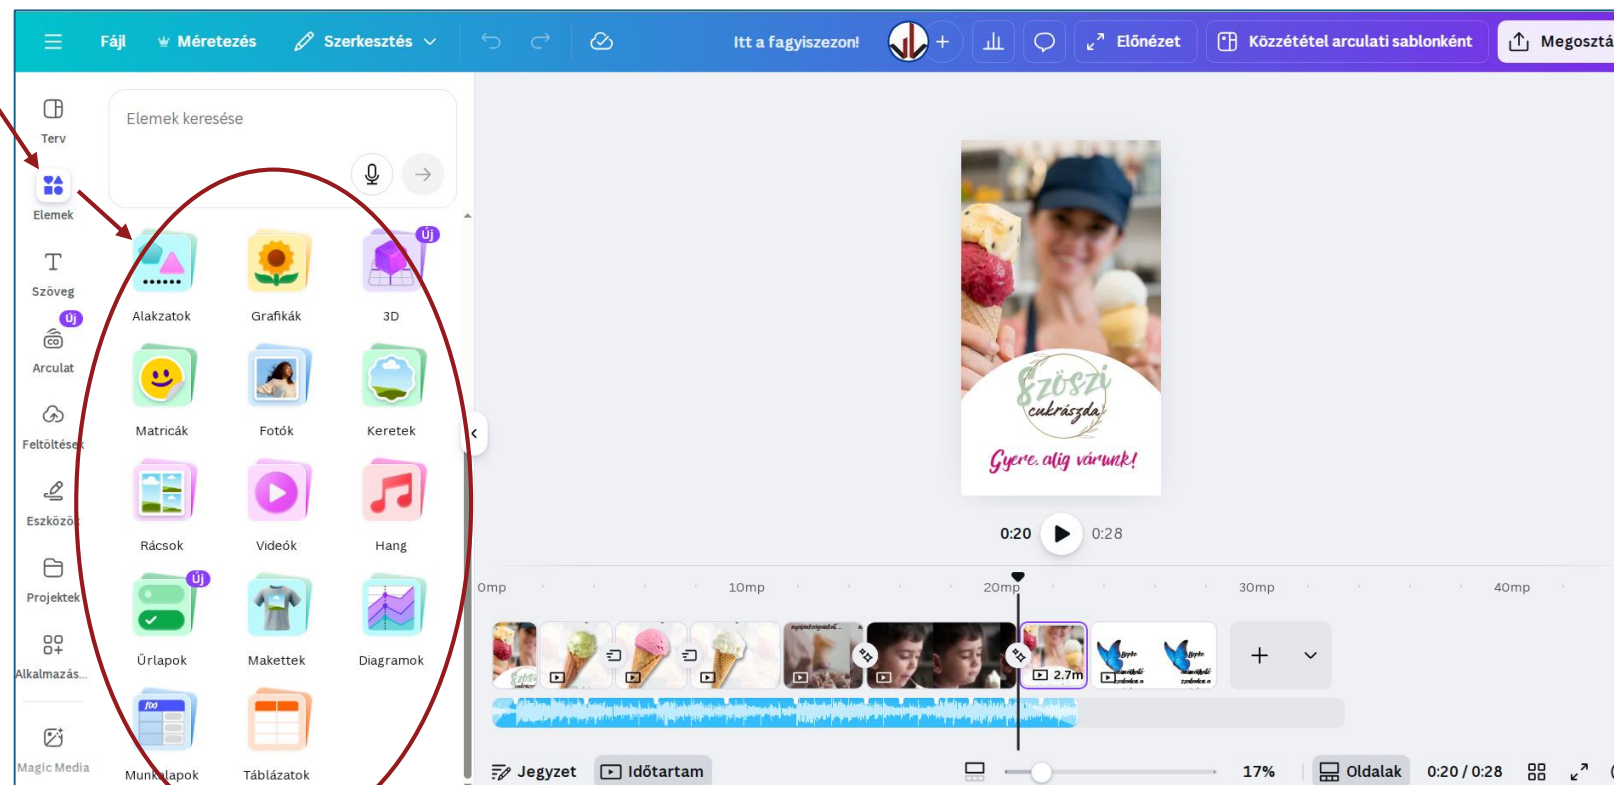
Fájl Méretezés Szerkesztés Itt a fagyiszezon! + Előnézet Közzététel arculati sablonként Megosztá

Terv
Elemek
Szöveg
Új
Arculat
Feltöltések
Eszközök
Projektek
Alkalmazás...
Magic Media

Elemek keresése

Alakzatok
Grafikák
Új
3D
Matricák
Fotók
Keretek
Rácsok
Videók
Hang
Új
Űrlapok
Makettek
Diagramok
Munkalapok
Táblázatok

Szöszi cukrászda
Gyere, alig várunk!

0:20 0:28

0mp 10mp 20mp 30mp 40mp

2,7m

Jegyzet Időtartam 17% Oldalak 0:20 / 0:28